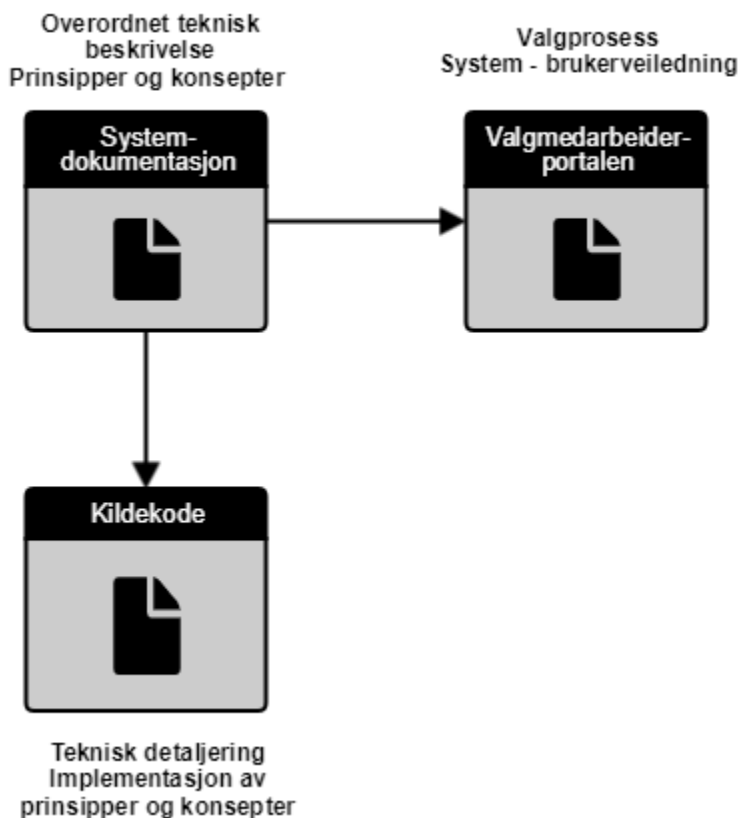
Overordnet teknisk beskrivelse
Prinsipper og konsepter

Systemdokumentasjon

Valgprosess
System - brukerveiledning

Valgmedarbeiderportalen

Kildekode

Teknisk detaljering
Implementasjon av prinsipper og konsepter